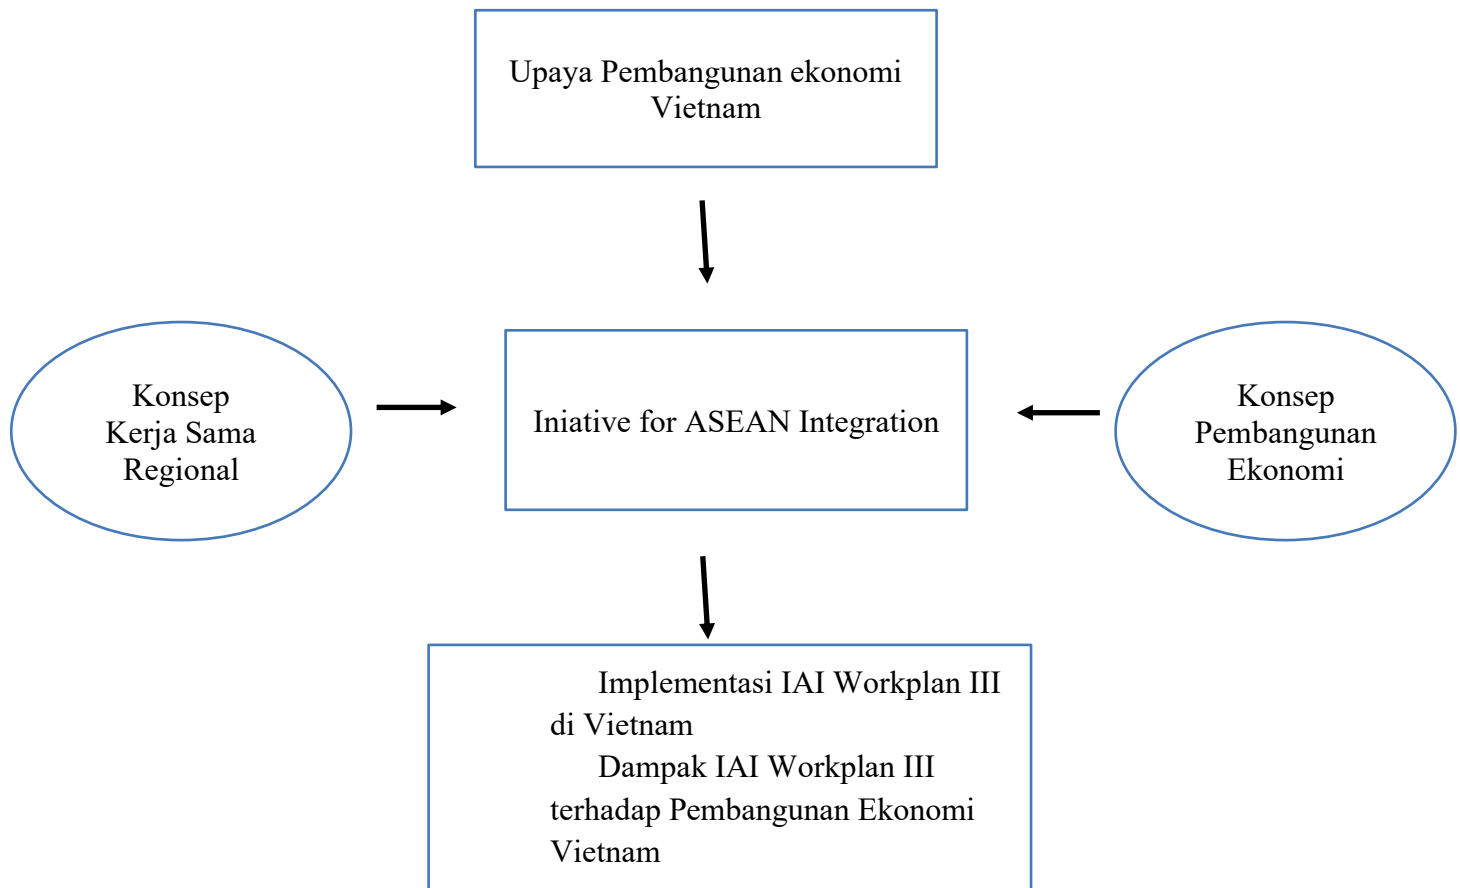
Upaya Pembangunan ekonomi Vietnam

Konsep Kerja Sama Regional

Iniative for ASEAN Integration

Konsep Pembangunan Ekonomi

Implementasi IAI Workplan III di Vietnam

Dampak IAI Workplan III terhadap Pembangunan Ekonomi Vietnam